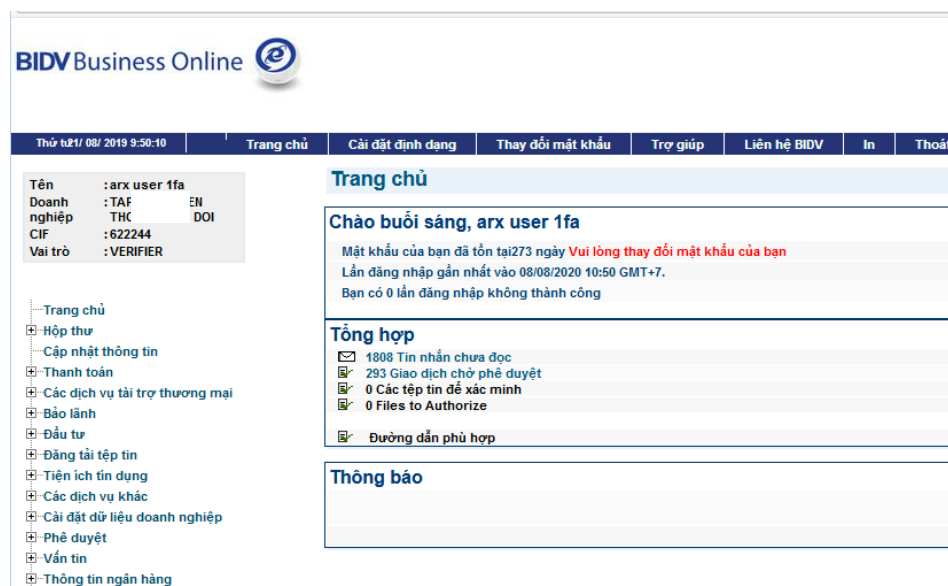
BIDV Business Online

Thứ tư21/ 08/ 2019 9:50:10 | Trang chủ | Cài đặt định dạng | Thay đổi mật khẩu | Trợ giúp | Liên hệ BIDV | In | Thoát

Tên : arx user 1fa
Doanh nghiệp : TAF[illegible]EN THC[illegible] DOI
CIF : 622244
Vai trò : VERIFIER

Trang chủ
Hộp thư
Cập nhật thông tin
Thanh toán
Các dịch vụ tài trợ thương mại
Bảo lãnh
Đầu tư
Đăng tải tệp tin
Tiện ích tín dụng
Các dịch vụ khác
Cài đặt dữ liệu doanh nghiệp
Phê duyệt
Vấn tin
Thông tin ngân hàng

Trang chủ

Chào buổi sáng, arx user 1fa
Mật khẩu của bạn đã tồn tại273 ngày Vui lòng thay đổi mật khẩu của bạn
Lần đăng nhập gần nhất vào 08/08/2020 10:50 GMT+7.
Bạn có 0 lần đăng nhập không thành công

Tổng hợp
1808 Tin nhắn chưa đọc
293 Giao dịch chờ phê duyệt
0 Các tệp tin để xác minh
0 Files to Authorize
Đường dẫn phù hợp

Thông báo